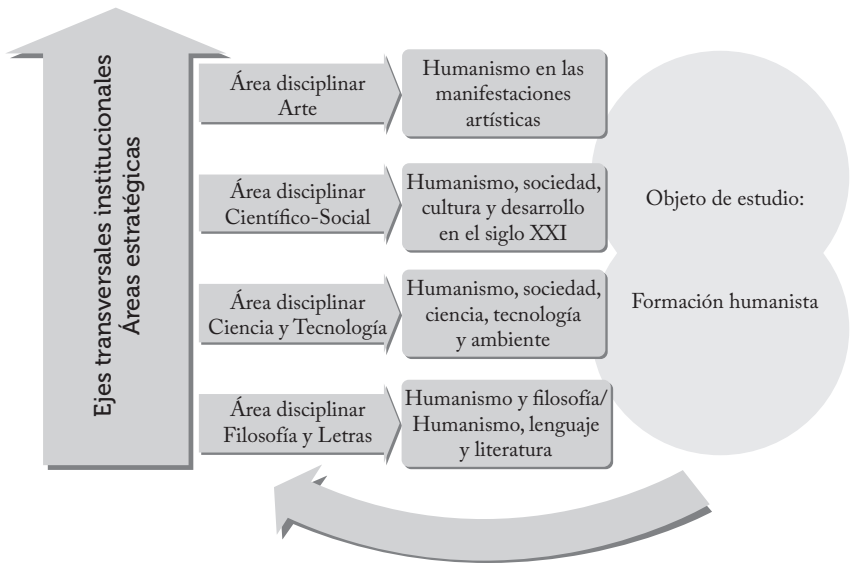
Ejes transversales institucionales
Áreas estratégicas

Área disciplinar Arte

Humanismo en las manifestaciones artísticas

Área disciplinar Científico-Social

Humanismo, sociedad, cultura y desarrollo en el siglo XXI

Área disciplinar Ciencia y Tecnología

Humanismo, sociedad, ciencia, tecnología y ambiente

Área disciplinar Filosofía y Letras

Humanismo y filosofía/ Humanismo, lenguaje y literatura

Objeto de estudio:

Formación humanista